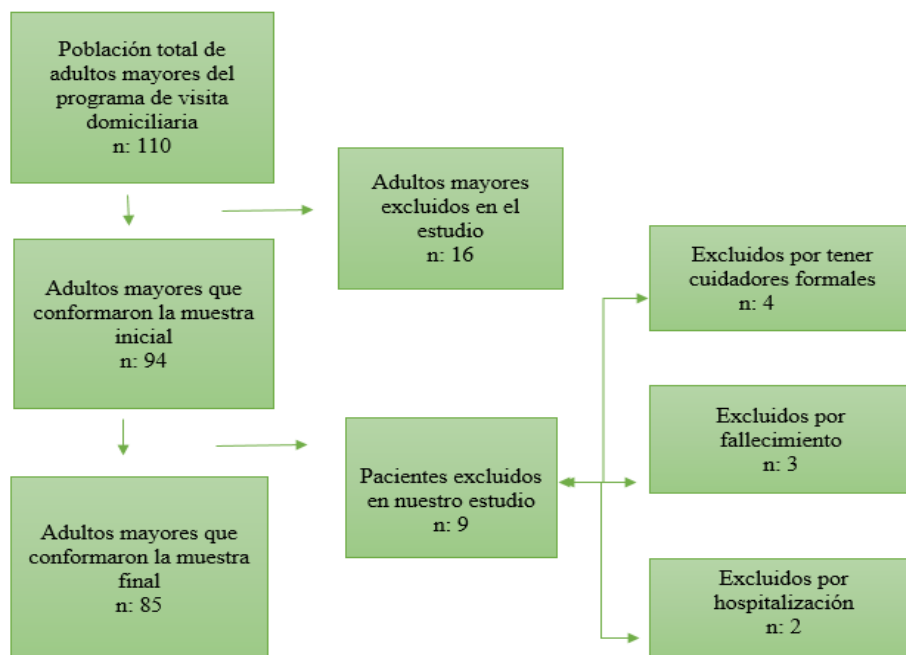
Población total de adultos mayores del programa de visita domiciliaria
n: 110

Adultos mayores excluidos en el estudio
n: 16

Adultos mayores que conformaron la muestra inicial
n: 94

Excluidos por tener cuidadores formales
n: 4

Excluidos por fallecimiento
n: 3

Pacientes excluidos en nuestro estudio
n: 9

Adultos mayores que conformaron la muestra final
n: 85

Excluidos por hospitalización
n: 2